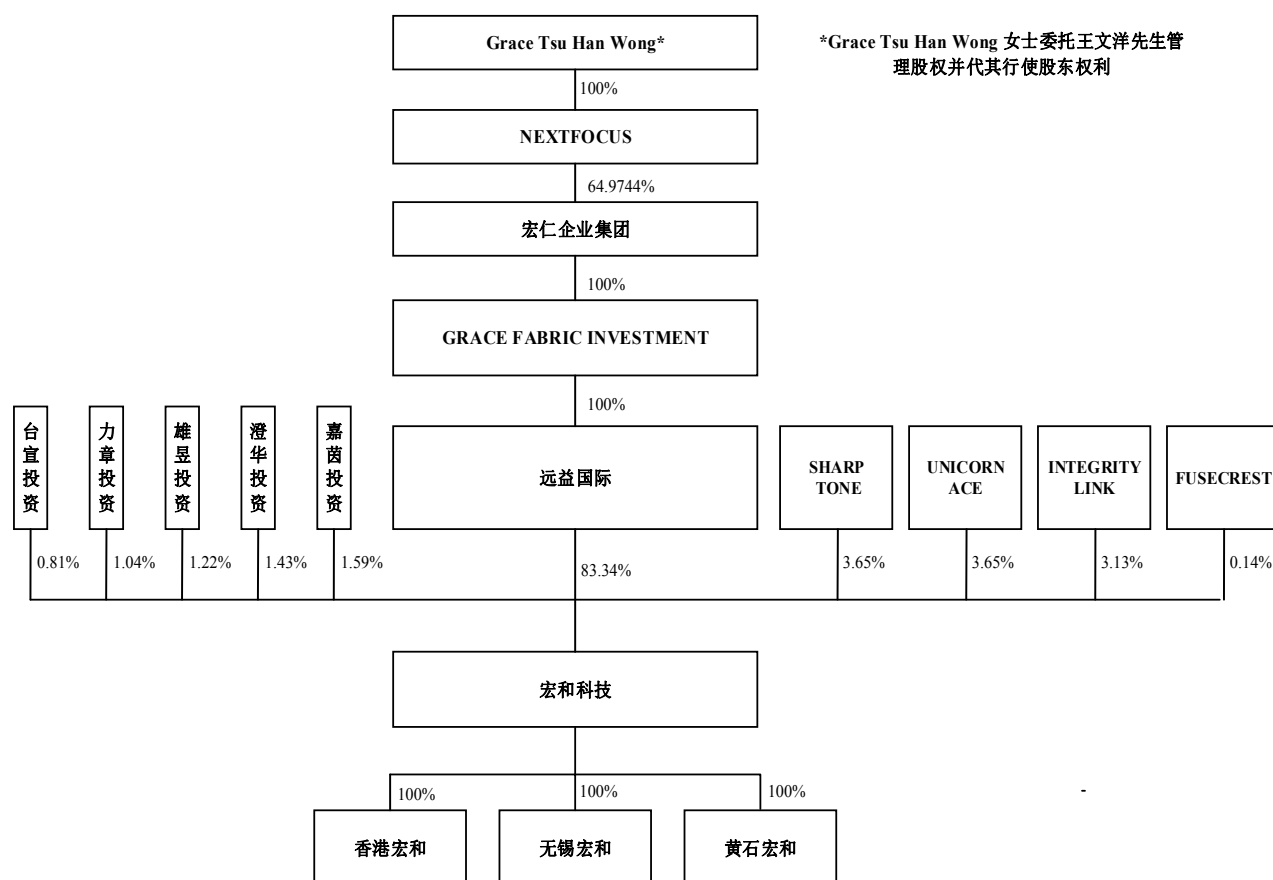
Grace Tsu Han Wong*

*Grace Tsu Han Wong 女士委托王文洋先生管理股权并代其行使股东权利

100%

NEXTFOCUS

64.9744%

宏仁企业集团

100%

GRACE FABRIC INVESTMENT

100%

台宜投资

力章投资

雄昱投资

澄华投资

嘉茵投资

远益国际

SHARP TONE

UNICORN ACE

INTEGRITY LINK

FUSECREST

0.81%

1.04%

1.22%

1.43%

1.59%

83.34%

3.65%

3.65%

3.13%

0.14%

宏和科技

100%

100%

100%

-

香港宏和

无锡宏和

黄石宏和